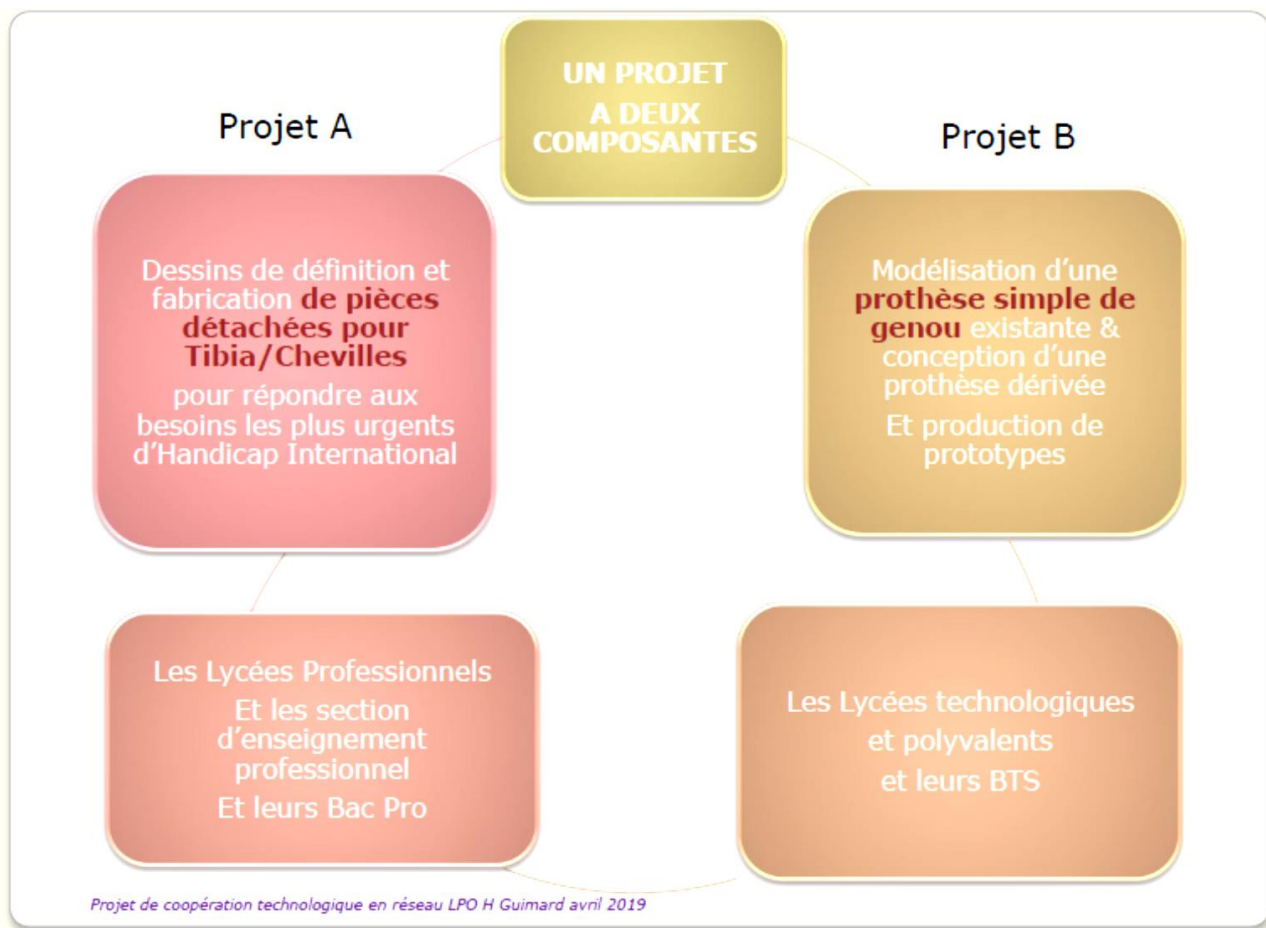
UN PROJET A DEUX COMPOSANTES

Projet A

Dessins de définition et fabrication de pièces détachées pour Tibia/Chevilles

pour répondre aux besoins les plus urgents d'Handicap International

Projet B

Modélisation d'une prothèse simple de genou existante & conception d'une prothèse dérivée

Et production de prototypes

Les Lycées Professionnels

Et les section d'enseignement professionnel

Et leurs Bac Pro

Les Lycées technologiques et polyvalents

et leurs BTS

Projet de coopération technologique en réseau LPO H Guimard avril 2019